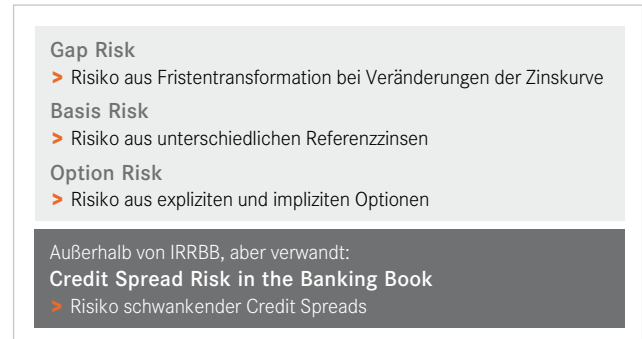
Gap Risk
> Risiko aus Fristentransformation bei Veränderungen der Zinskurve

Basis Risk
> Risiko aus unterschiedlichen Referenzzinsen

Option Risk
> Risiko aus expliziten und impliziten Optionen

Außerhalb von IRRBB, aber verwandt:
Credit Spread Risk in the Banking Book
> Risiko schwankender Credit Spreads